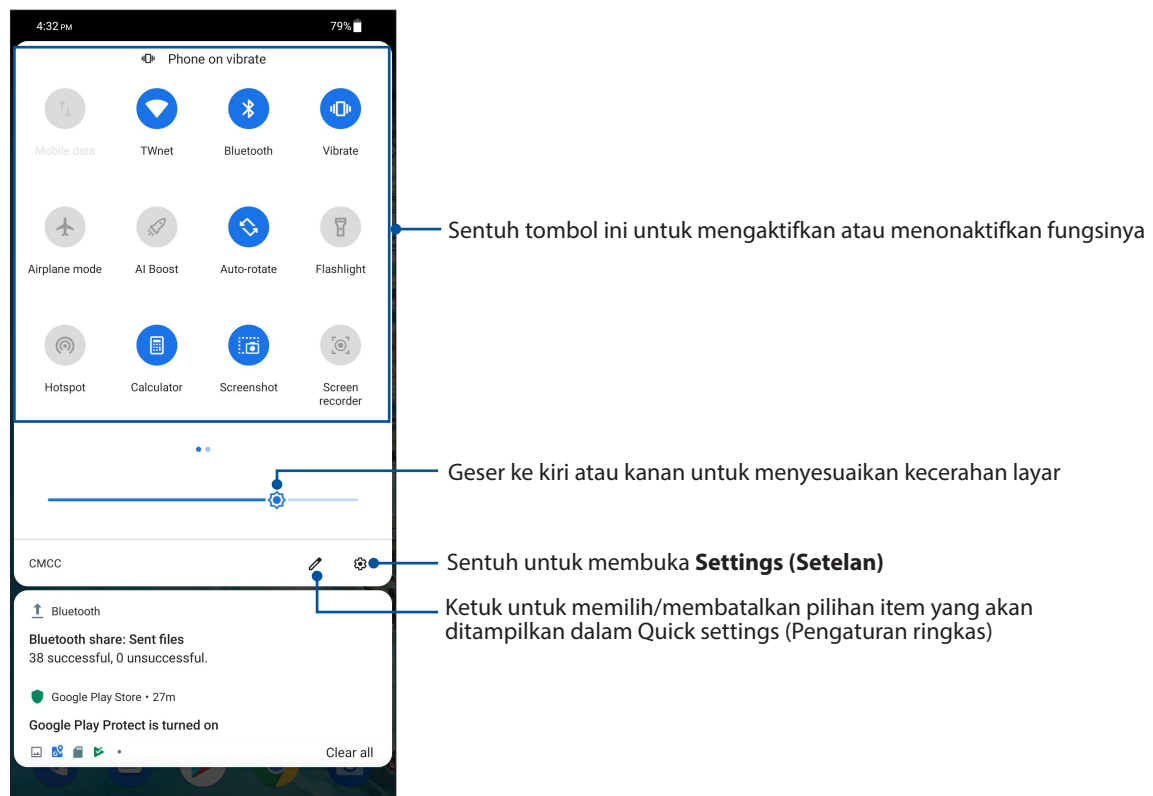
4:32 PM 79%

Phone on vibrate

Mobile data
TWnet
Bluetooth
Vibrate

Airplane mode
AI Boost
Auto-rotate
Flashlight

Hotspot
Calculator
Screenshot
Screen recorder

Sentuh tombol ini untuk mengaktifkan atau menonaktifkan fungsinya

Geser ke kiri atau kanan untuk menyesuaikan kecerahan layar

CMCC

Sentuh untuk membuka **Settings (Setelan)**

Ketuk untuk memilih/membatalkan pilihan item yang akan ditampilkan dalam Quick settings (Pengaturan ringkas)

Bluetooth
Bluetooth share: Sent files
38 successful, 0 unsuccessful.

Google Play Store • 27m
Google Play Protect is turned on

Clear all